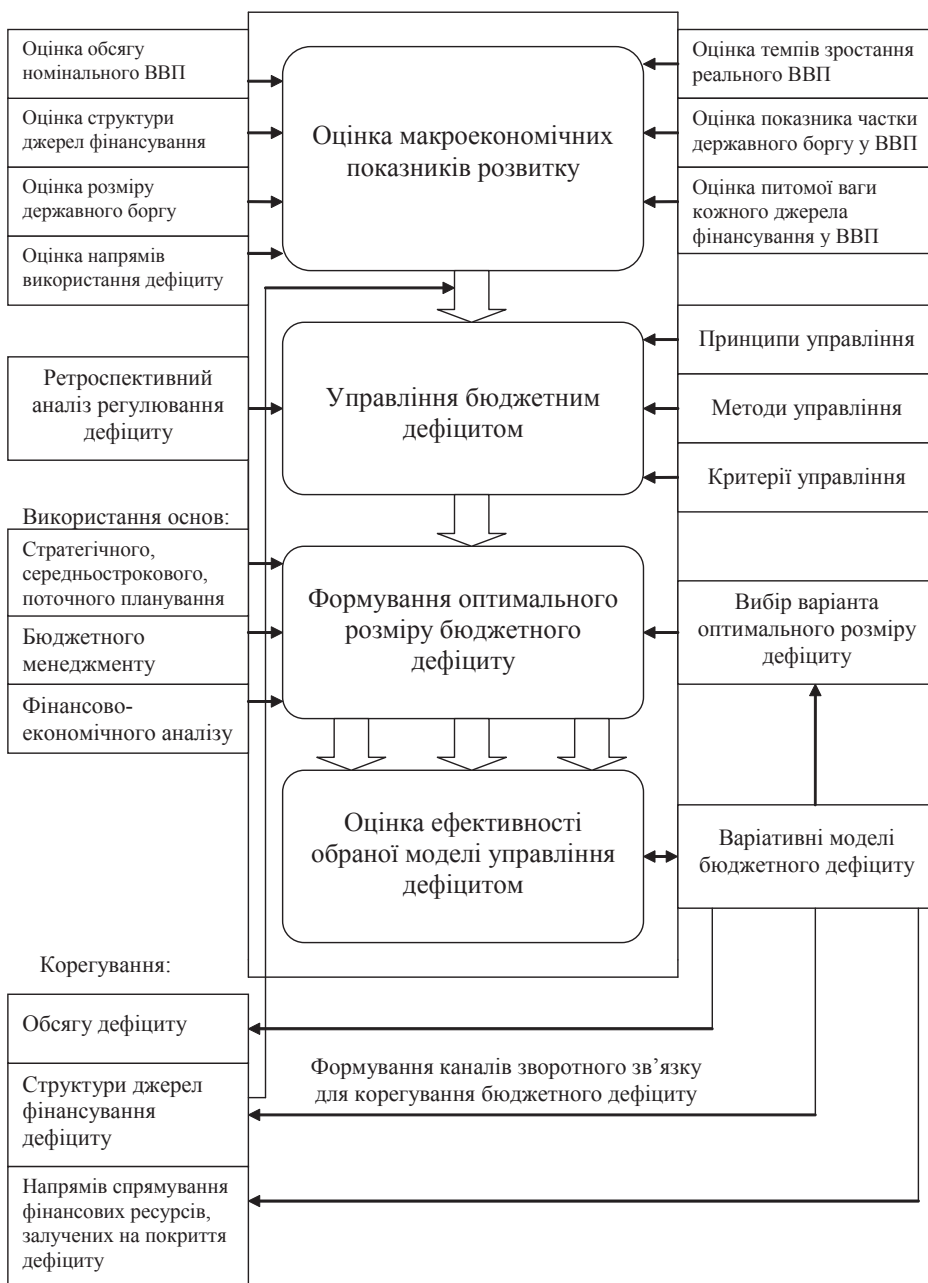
Оцінка обсягу номінального ВВП

Оцінка структури джерел фінансування

Оцінка розміру державного боргу

Оцінка напрямів використання дефіциту

Оцінка макроекономічних показників розвитку

Оцінка темпів зростання реального ВВП

Оцінка показника частки державного боргу у ВВП

Оцінка питомої ваги кожного джерела фінансування у ВВП

Ретроспективний аналіз регулювання дефіциту

Управління бюджетним дефіцитом

Принципи управління

Методи управління

Критерії управління

Використання основ:

Стратегічного, середньострокового, поточного планування

Бюджетного менеджменту

Фінансово-економічного аналізу

Формування оптимального розміру бюджетного дефіциту

Вибір варіанта оптимального розміру дефіциту

Оцінка ефективності обраної моделі управління дефіцитом

Варіативні моделі бюджетного дефіциту

Корегування:

Обсягу дефіциту

Структури джерел фінансування дефіциту

Напрямів спрямування фінансових ресурсів, залучених на покриття дефіциту

Формування каналів зворотного зв'язку для корегування бюджетного дефіциту